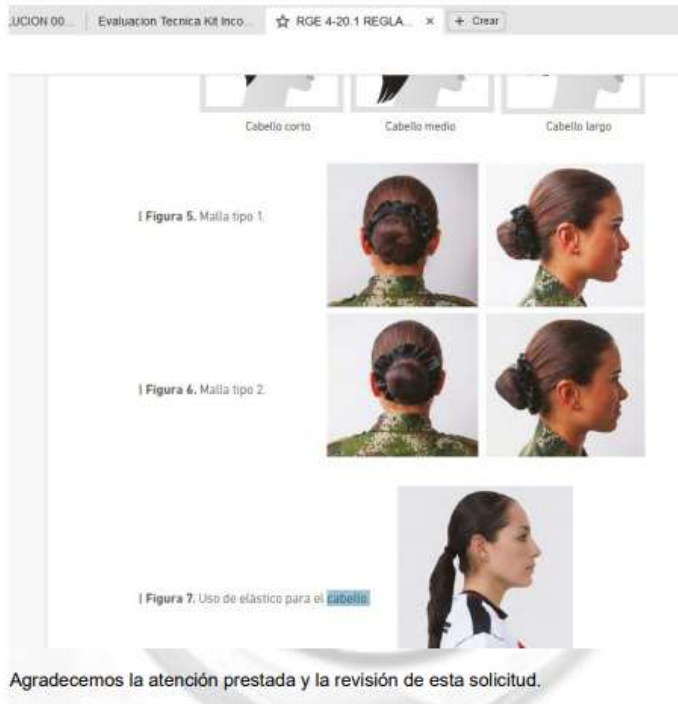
.UCION 00... | Evaluacion Tecnica Kit Inco... | RGE 4-20.1 REGLA... × | + Crear

Cabello corto
Cabello medio
Cabello largo

| **Figura 5.** Malla tipo 1.

| **Figura 6.** Malla tipo 2.

| **Figura 7.** Uso de elástico para el cabello.

Agradecemos la atención prestada y la revisión de esta solicitud.